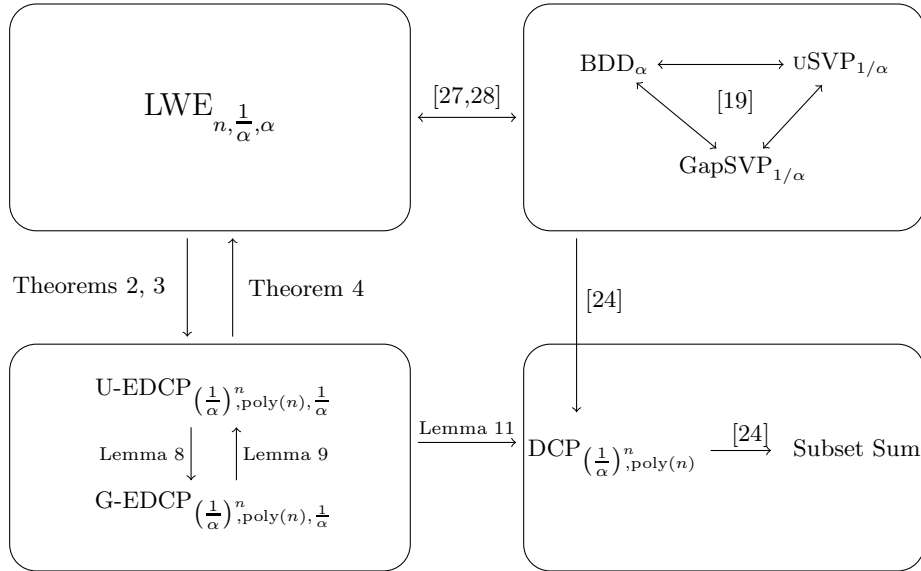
$\text{LWE}_{n,\frac{1}{\alpha},\alpha}$

[27,28]

$\text{BDD}_{\alpha}$

$\text{uSVP}_{1/\alpha}$

[19]

$\text{GapSVP}_{1/\alpha}$

Theorems 2, 3

Theorem 4

[24]

$\text{U-EDCP}_{\left(\frac{1}{\alpha}\right)^n,\text{poly}(n),\frac{1}{\alpha}}$

Lemma 8

Lemma 9

$\text{G-EDCP}_{\left(\frac{1}{\alpha}\right)^n,\text{poly}(n),\frac{1}{\alpha}}$

Lemma 11

$\text{DCP}_{\left(\frac{1}{\alpha}\right)^n,\text{poly}(n)}$

[24]

Subset Sum